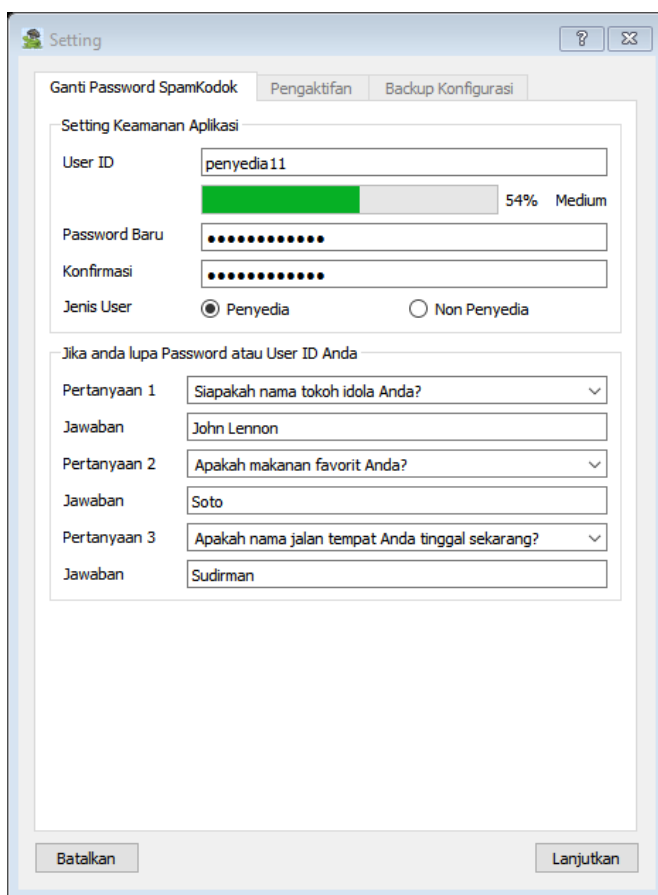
Setting

?

Ganti Password SpamKodok | Pengaktifan | Backup Konfigurasi

Setting Keamanan Aplikasi

User ID penyedia11

54% Medium

Password Baru ●●●●●●●●●●●●

Konfirmasi ●●●●●●●●●●●●

Jenis User Penyedia Non Penyedia

Jika anda lupa Password atau User ID Anda

Pertanyaan 1 Siapakah nama tokoh idola Anda?

Jawaban John Lennon

Pertanyaan 2 Apakah makanan favorit Anda?

Jawaban Soto

Pertanyaan 3 Apakah nama jalan tempat Anda tinggal sekarang?

Jawaban Sudirman

Batalkan

Lanjutkan